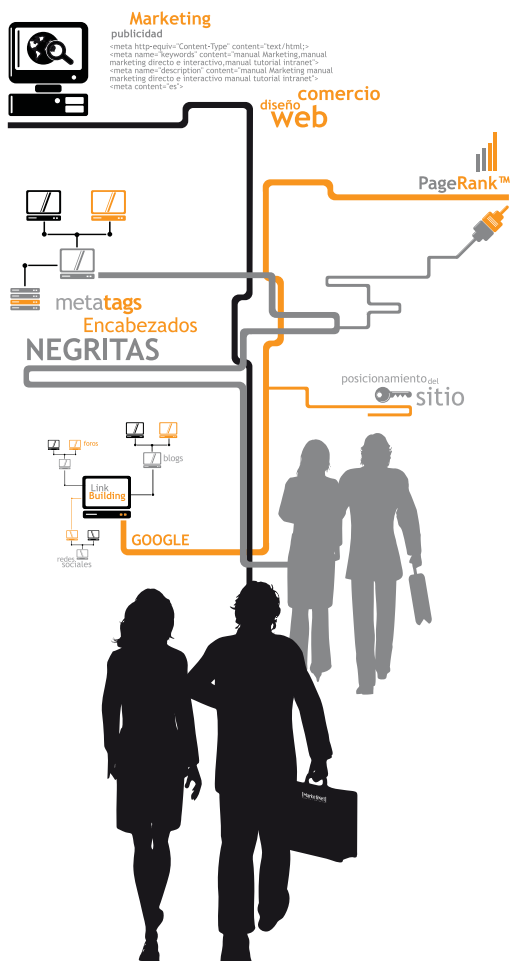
Marketing
publicidad
<meta http-equiv="Content-Type" content="text/html;>
<meta name="keywords" content="manual Marketing,manual marketing directo e interactivo,manual tutorial intranet">
<meta name="description" content="manual Marketing manual marketing directo e interactivo manual tutorial intranet">
<meta content="es">

diseño comercio web

PageRank™

metatags
Encabezados
NEGRITAS

posicionamiento del sitio

foros
blogs
Link Building
GOOGLE
redes sociales

[Marketing]